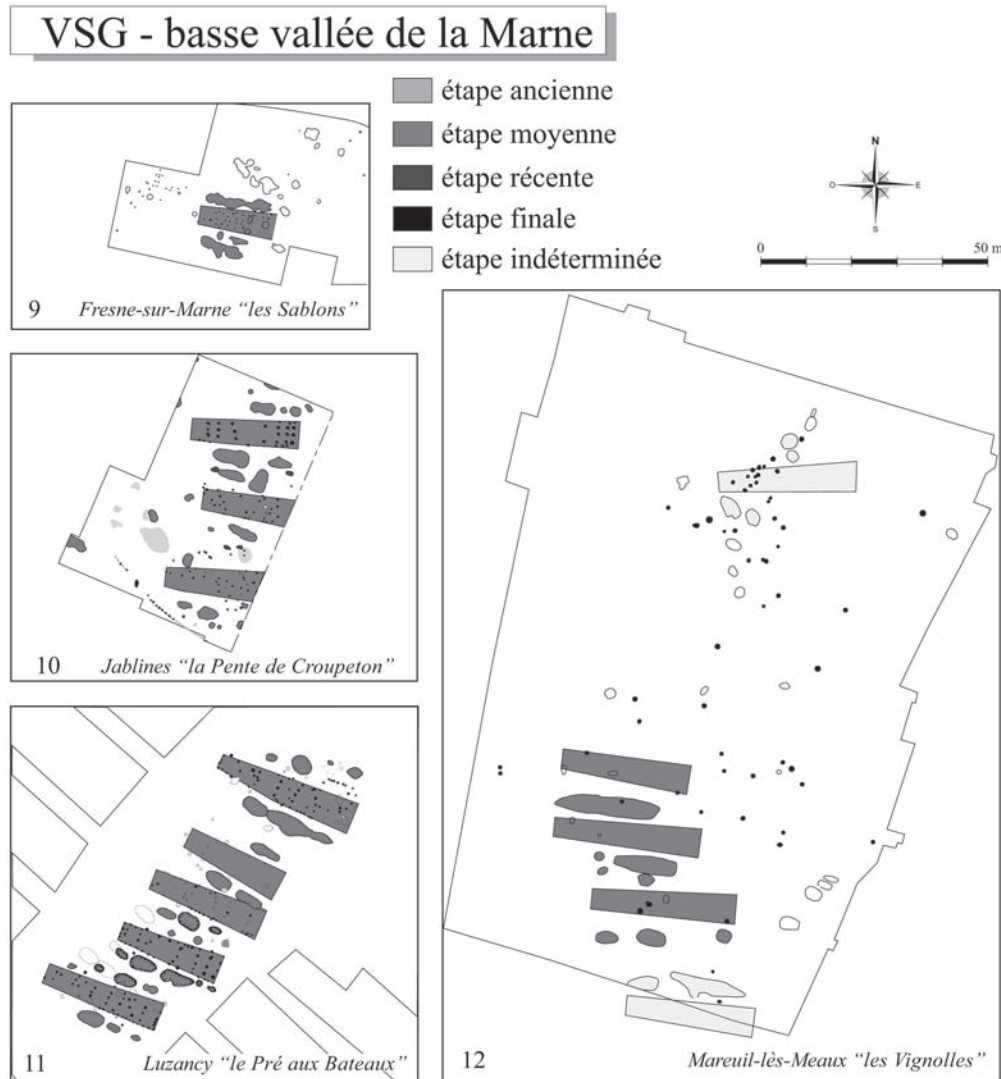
VSG - basse vallée de la Marne

étape ancienne
étape moyenne
étape récente
étape finale
étape indéterminée

N
O
E
S

0
50 m

9 Fresne-sur-Marne "les Sablons"

10 Jablines "la Pente de Croupeton"

11 Luzancy "le Pré aux Bateaux"

12 Mareuil-lès-Meaux "les Vignolles"